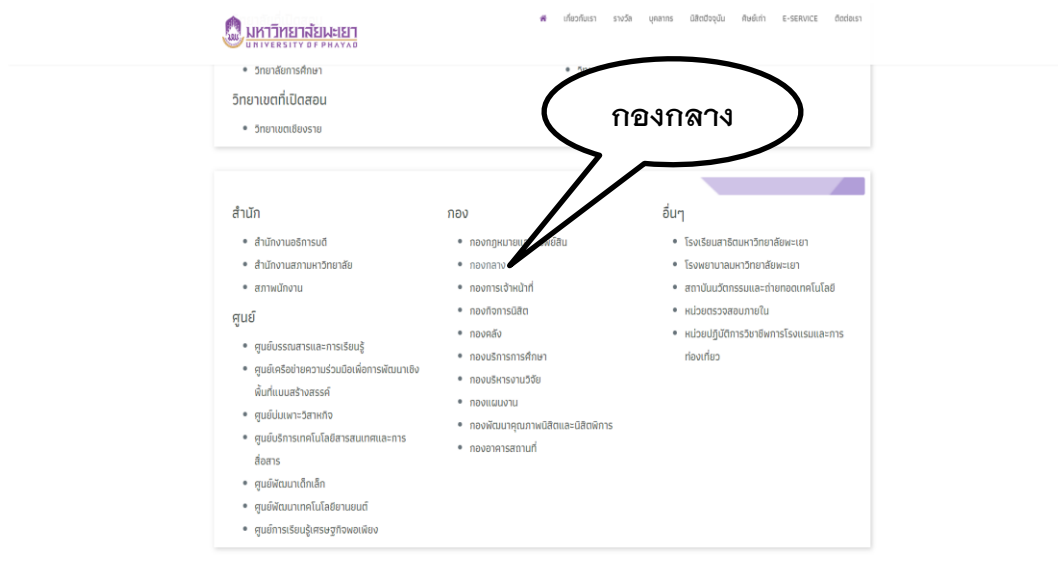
มหาวิทยาลัยพะเยา
UNIVERSITY OF PHAYAO

เกี่ยวกับเรา รางวัล บุคลากร นิสิตปัจจุบัน ศิษย์เก่า E-SERVICE ติดต่อเรา

• วิทยาลัยการศึกษา

วิทยาเขตที่เปิดสอน

• วิทยาเขตเชียงราย

กองกลาง

สำนัก

• สำนักงานอธิการบดี
• สำนักงานสภามหาวิทยาลัย
• สภาพนักงาน

ศูนย์

• ศูนย์บรรณสารและการเรียนรู้
• ศูนย์เครือข่ายความร่วมมือเพื่อการพัฒนาเชิงพื้นที่แบบสร้างสรรค์
• ศูนย์บ่มเพาะวิสาหกิจ
• ศูนย์บริการเทคโนโลยีสารสนเทศและการสื่อสาร
• ศูนย์พัฒนาเด็กเล็ก
• ศูนย์พัฒนาเทคโนโลยียานยนต์
• ศูนย์การเรียนรู้เศรษฐกิจพอเพียง

กอง

• กองกฎหมาย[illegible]สิน
• กองกลาง
• กองการเจ้าหน้าที่
• กองกิจการนิสิต
• กองคลัง
• กองบริการการศึกษา
• กองบริหารงานวิจัย
• กองแผนงาน
• กองพัฒนาคุณภาพนิสิตและนิสิตพิการ
• กองอาคารสถานที่

อื่นๆ

• โรงเรียนสาธิตมหาวิทยาลัยพะเยา
• โรงพยาบาลมหาวิทยาลัยพะเยา
• สถาบันนวัตกรรมและถ่ายทอดเทคโนโลยี
• หน่วยตรวจสอบภายใน
• หน่วยปฏิบัติการวิชาชีพการโรงแรมและการท่องเที่ยว